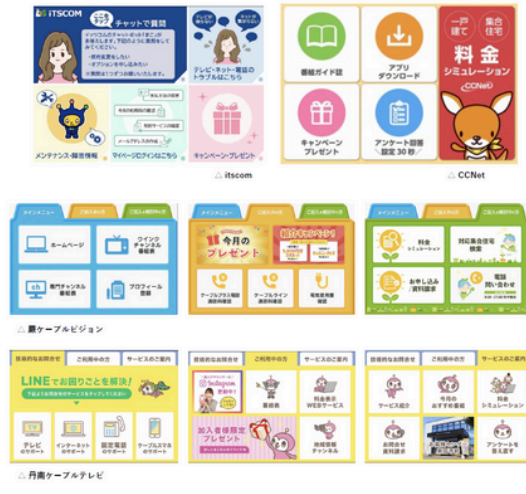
iTSCOM
チャットで質問
テレビ・ネット・電話のトラブルはこちら
メンテナンス・障害情報
マイページログインはこちら
キャンペーン・プレゼント
△ itscom

番組ガイド誌
アプリダウンロード
一戸建て
集合住宅
料金シミュレーション
CCNet
キャンペーンプレゼント
アンケート回答（設定30秒）
△ CCNet

メインメニュー
ホームページ
ワイクチャンネル番組表
専門チャンネル番組表
プロフィール登録
今月のプレゼント
ケーブルプラス電話通話料確認
ケーブルライン通話料確認
電気使用量確認
料金シミュレーション
対応済会住宅検索
お申し込み資料請求
電話問い合わせ
△ 鹿ケーブルビジョン

技術的なお問合せ
ご利用中の方
サービスのご案内
LINEでお困りごとを解決！
テレビのサポート
インターネットのサポート
固定電話のサポート
ケーブルスマホのサポート
Instagram
番組表
料金案内WEBサービス
加入者様限定プレゼント
地域情報チャンネル
サービス紹介
今月のおすすめ番組
料金シミュレーション
お問合せ資料請求
アンケートを答えます
△ 丹南ケーブルテレビ